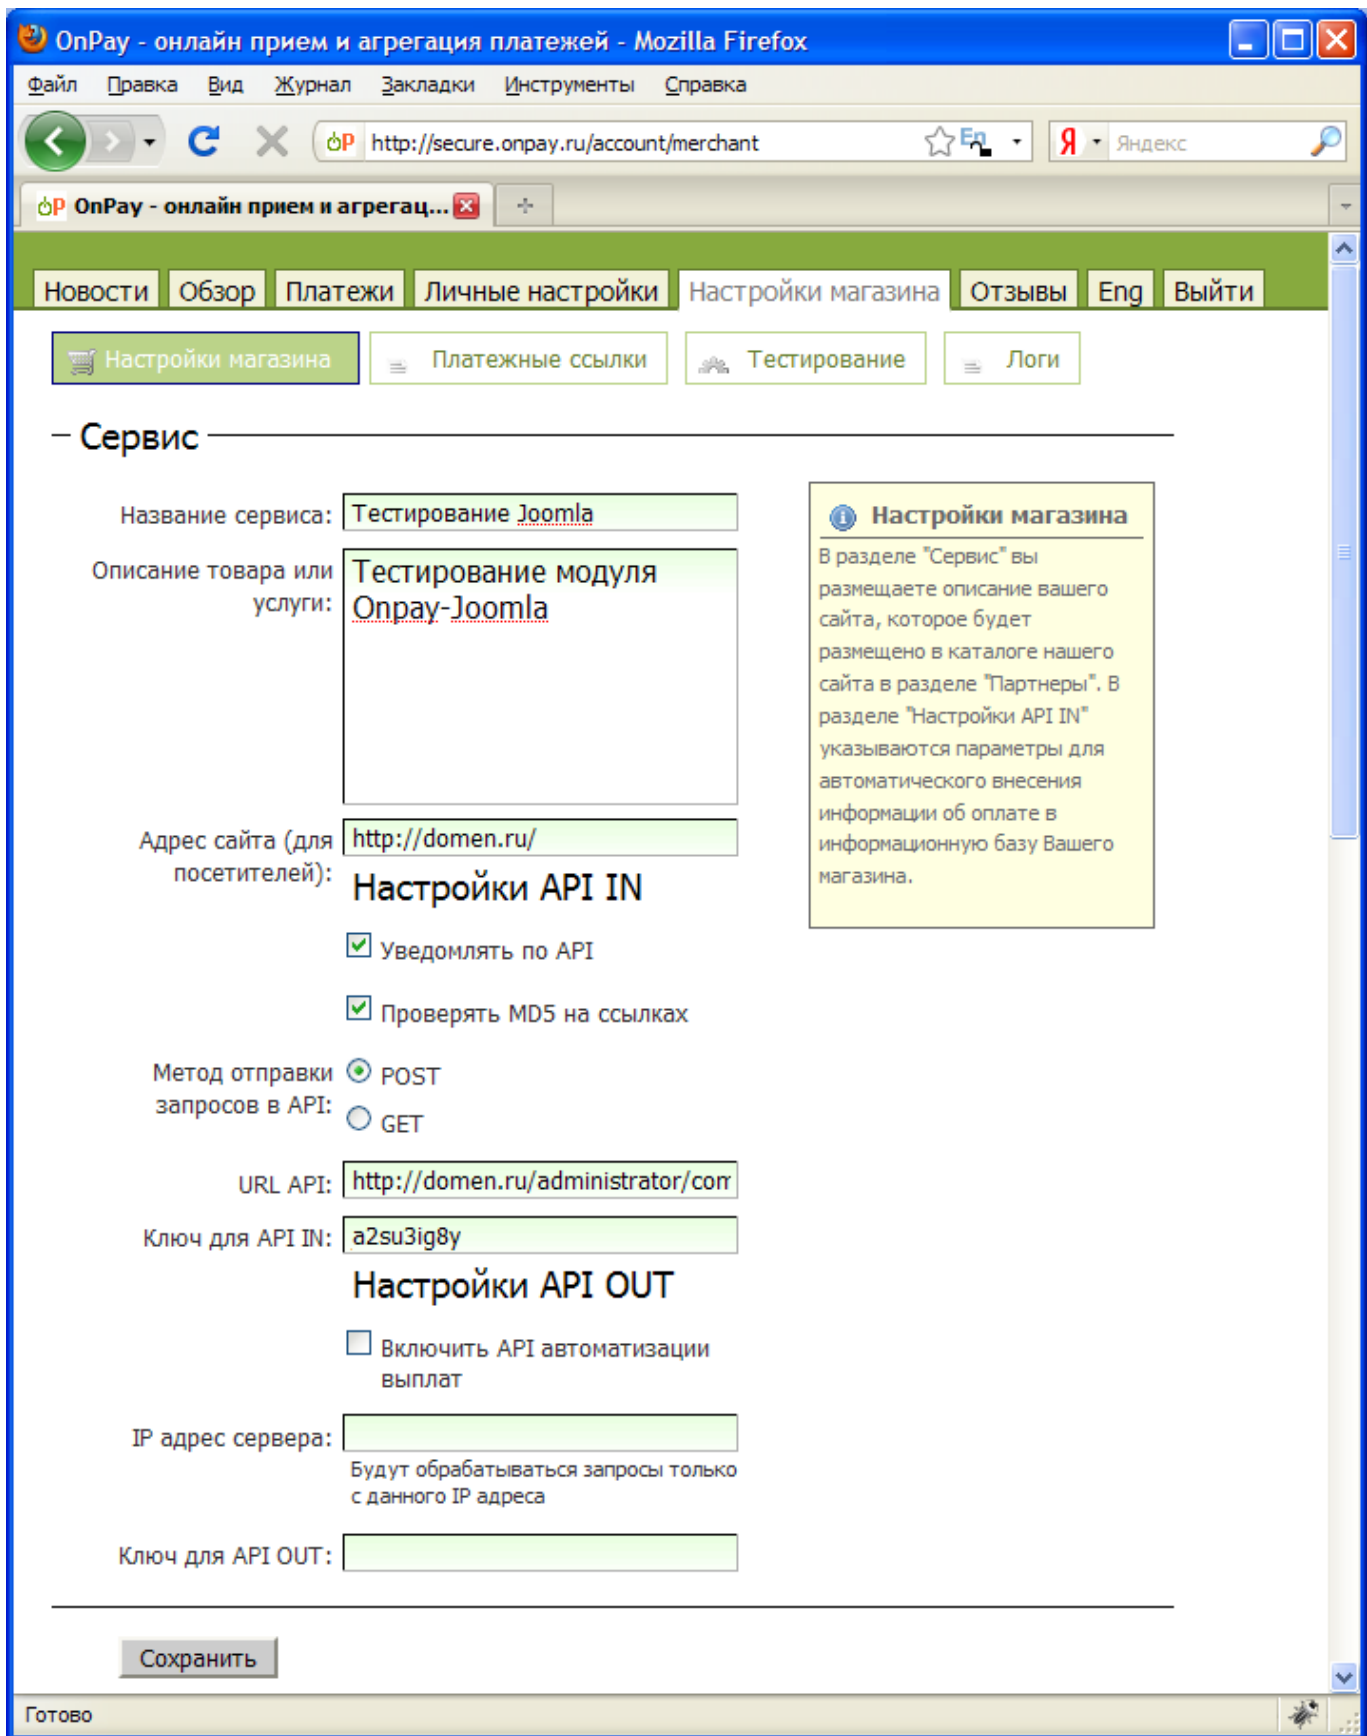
OnPay - онлайн прием и агрегация платежей - Mozilla Firefox

Файл Правка Вид Журнал Закладки Инструменты Справка

http://secure.onpay.ru/account/merchant

Яндекс

OnPay - онлайн прием и агрегац...

Новости Обзор Платежи Личные настройки Настройки магазина Отзывы Eng Выйти

Настройки магазина Платежные ссылки Тестирование Логи

Сервис

Название сервиса: Тестирование Joomla

Описание товара или услуги: Тестирование модуля Onpay-Joomla

Адрес сайта (для посетителей): http://domen.ru/

Настройки API IN

Уведомлять по API

Проверять MD5 на ссылках

Метод отправки запросов в API: POST GET

URL API: http://domen.ru/administrator/com

Ключ для API IN: a2su3ig8y

Настройки API OUT

Включить API автоматизации выплат

IP адрес сервера:

Будут обрабатываться запросы только с данного IP адреса

Ключ для API OUT:

Сохранить

Настройки магазина

В разделе "Сервис" вы размещаете описание вашего сайта, которое будет размещено в каталоге нашего сайта в разделе "Партнеры". В разделе "Настройки API IN" указываются параметры для автоматического внесения информации об оплате в информационную базу Вашего магазина.

Готово